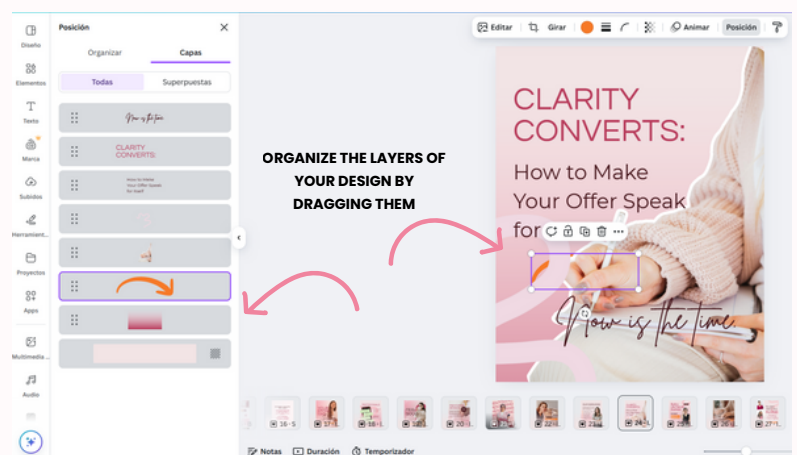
Diseño

Elementos

Texto

Marca

Subidos

Herramient...

Proyectos

Apps

Multimedia ...

Audio

Posición

Organizar

Capas

Todas

Superpuestas

Now is the time

CLARITY CONVERTS:

How to Make Your Offer Speak for Itself

ORGANIZE THE LAYERS OF YOUR DESIGN BY DRAGGING THEM

Editar

Girar

Animar

Posición

CLARITY CONVERTS:

How to Make Your Offer Speak for

Now is the time.

16 - 5

20 - 1

24

25

27 - 1

Notas

Duración

Temporizador